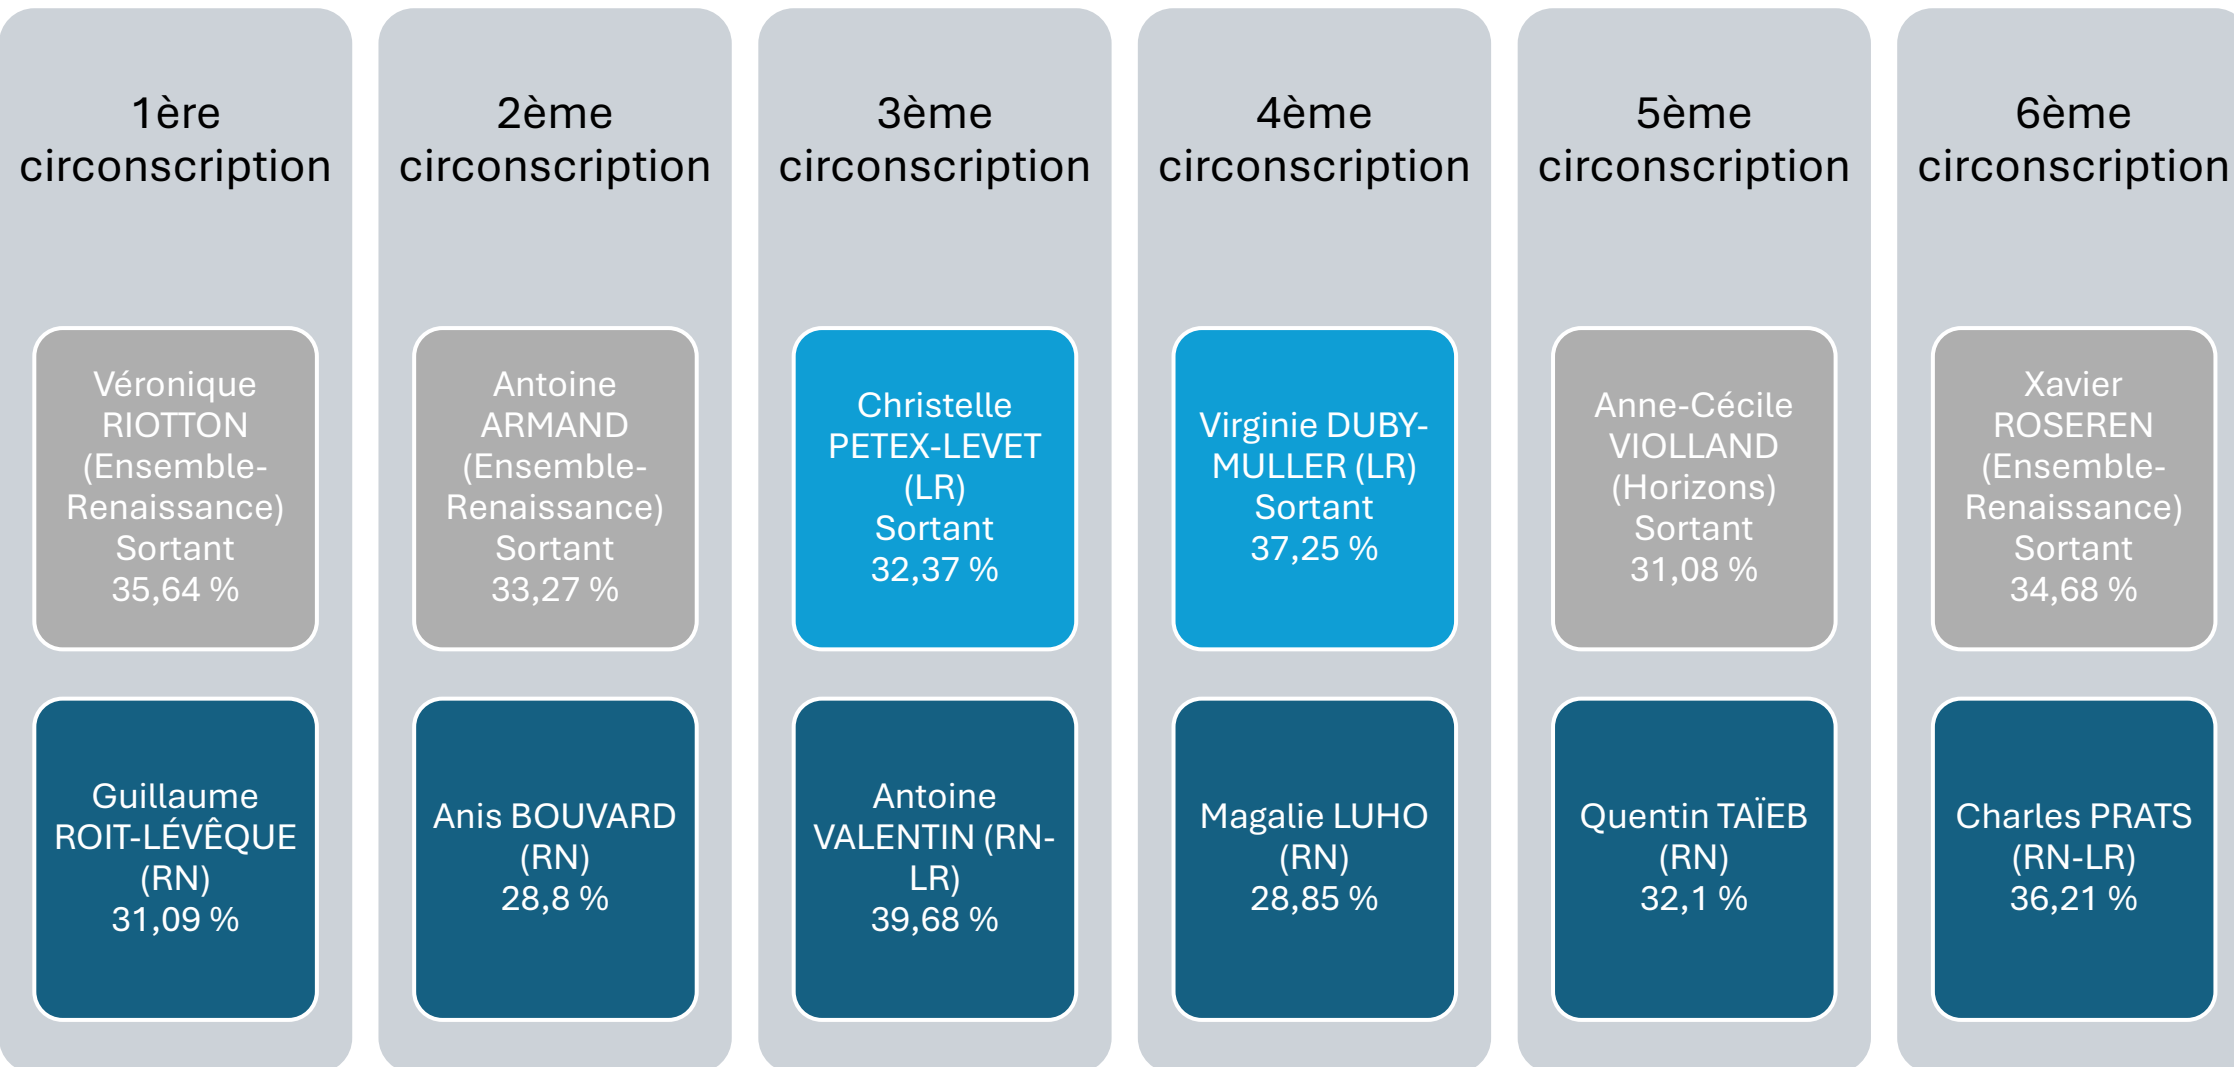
1ère circonscription

Véronique RIOTTON (Ensemble-Renaissance) Sortant 35,64 %

Guillaume ROIT-LÉVÊQUE (RN) 31,09 %

2ème circonscription

Antoine ARMAND (Ensemble-Renaissance) Sortant 33,27 %

Anis BOUVARD (RN) 28,8 %

3ème circonscription

Christelle PETEX-LEVET (LR) Sortant 32,37 %

Antoine VALENTIN (RN-LR) 39,68 %

4ème circonscription

Virginie DUBY-MULLER (LR) Sortant 37,25 %

Magalie LUHO (RN) 28,85 %

5ème circonscription

Anne-Cécile VIOLLAND (Horizons) Sortant 31,08 %

Quentin TAÏEB (RN) 32,1 %

6ème circonscription

Xavier ROSEREN (Ensemble-Renaissance) Sortant 34,68 %

Charles PRATS (RN-LR) 36,21 %